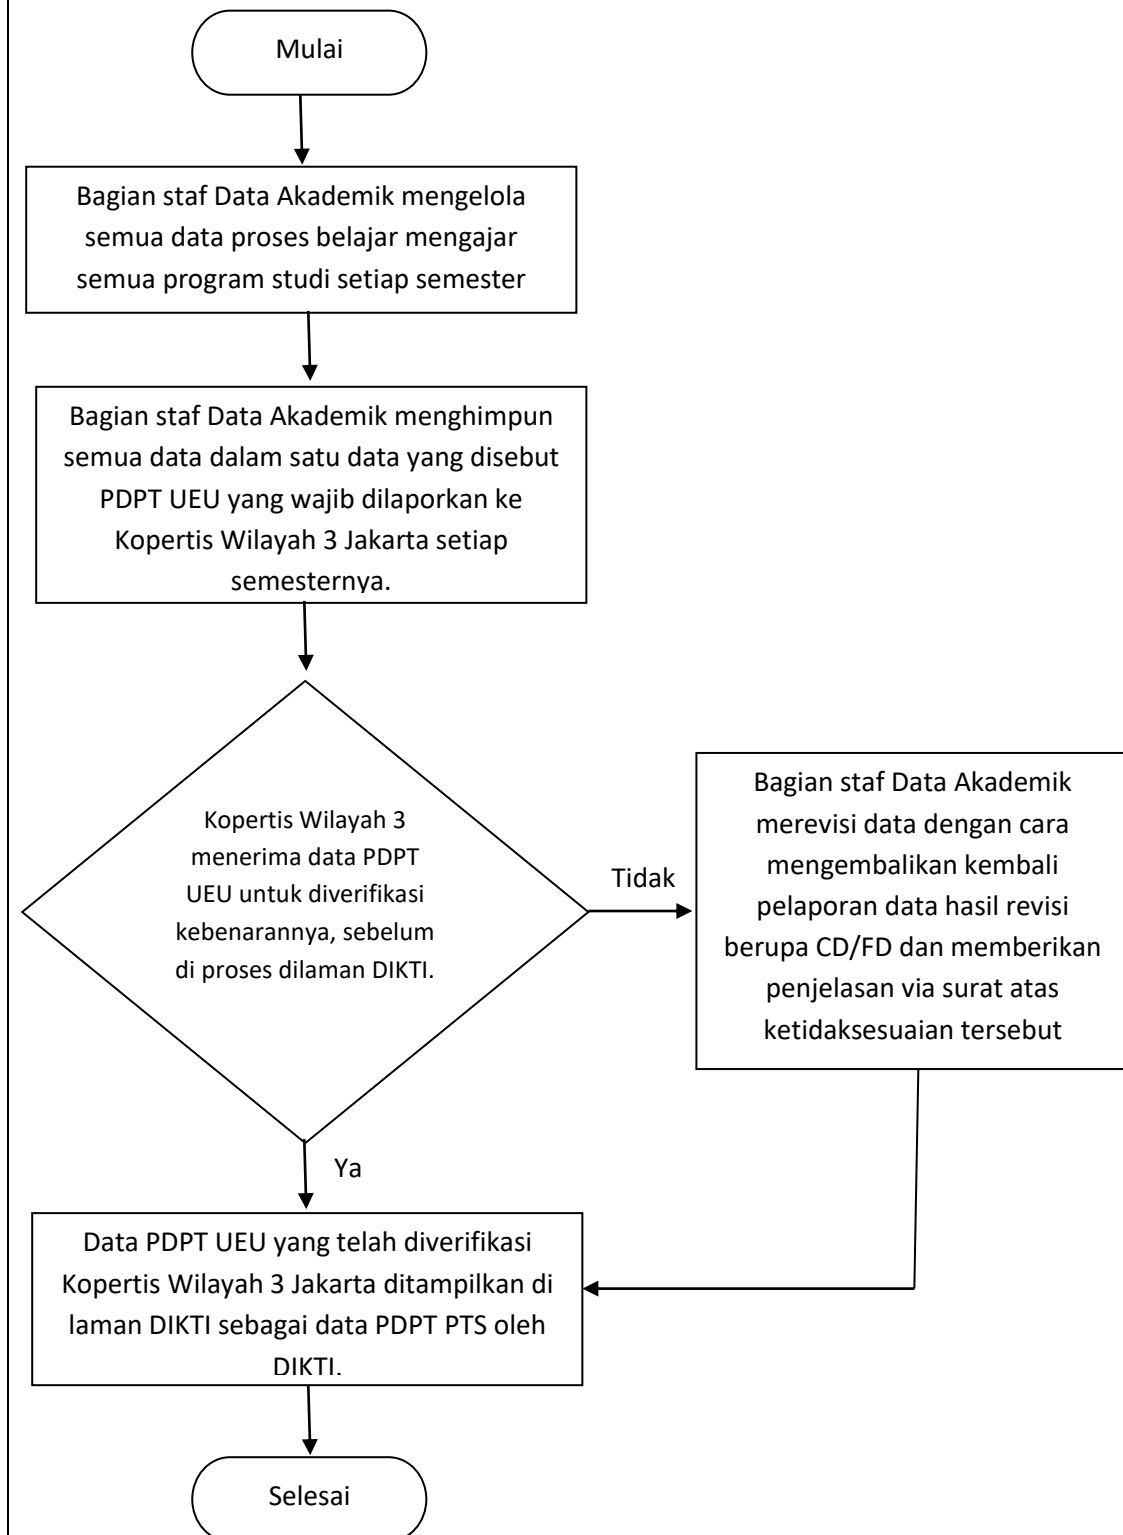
Mulai

Bagian staf Data Akademik mengelola semua data proses belajar mengajar semua program studi setiap semester

Bagian staf Data Akademik menghimpun semua data dalam satu data yang disebut PDPT UEU yang wajib dilaporkan ke Kopertis Wilayah 3 Jakarta setiap semesternya.

Kopertis Wilayah 3 menerima data PDPT UEU untuk diverifikasi kebenarannya, sebelum di proses dilaman DIKTI.

Tidak

Bagian staf Data Akademik merevisi data dengan cara mengembalikan kembali pelaporan data hasil revisi berupa CD/FD dan memberikan penjelasan via surat atas ketidaksesuaian tersebut

Ya

Data PDPT UEU yang telah diverifikasi Kopertis Wilayah 3 Jakarta ditampilkan di laman DIKTI sebagai data PDPT PTS oleh DIKTI.

Selesai